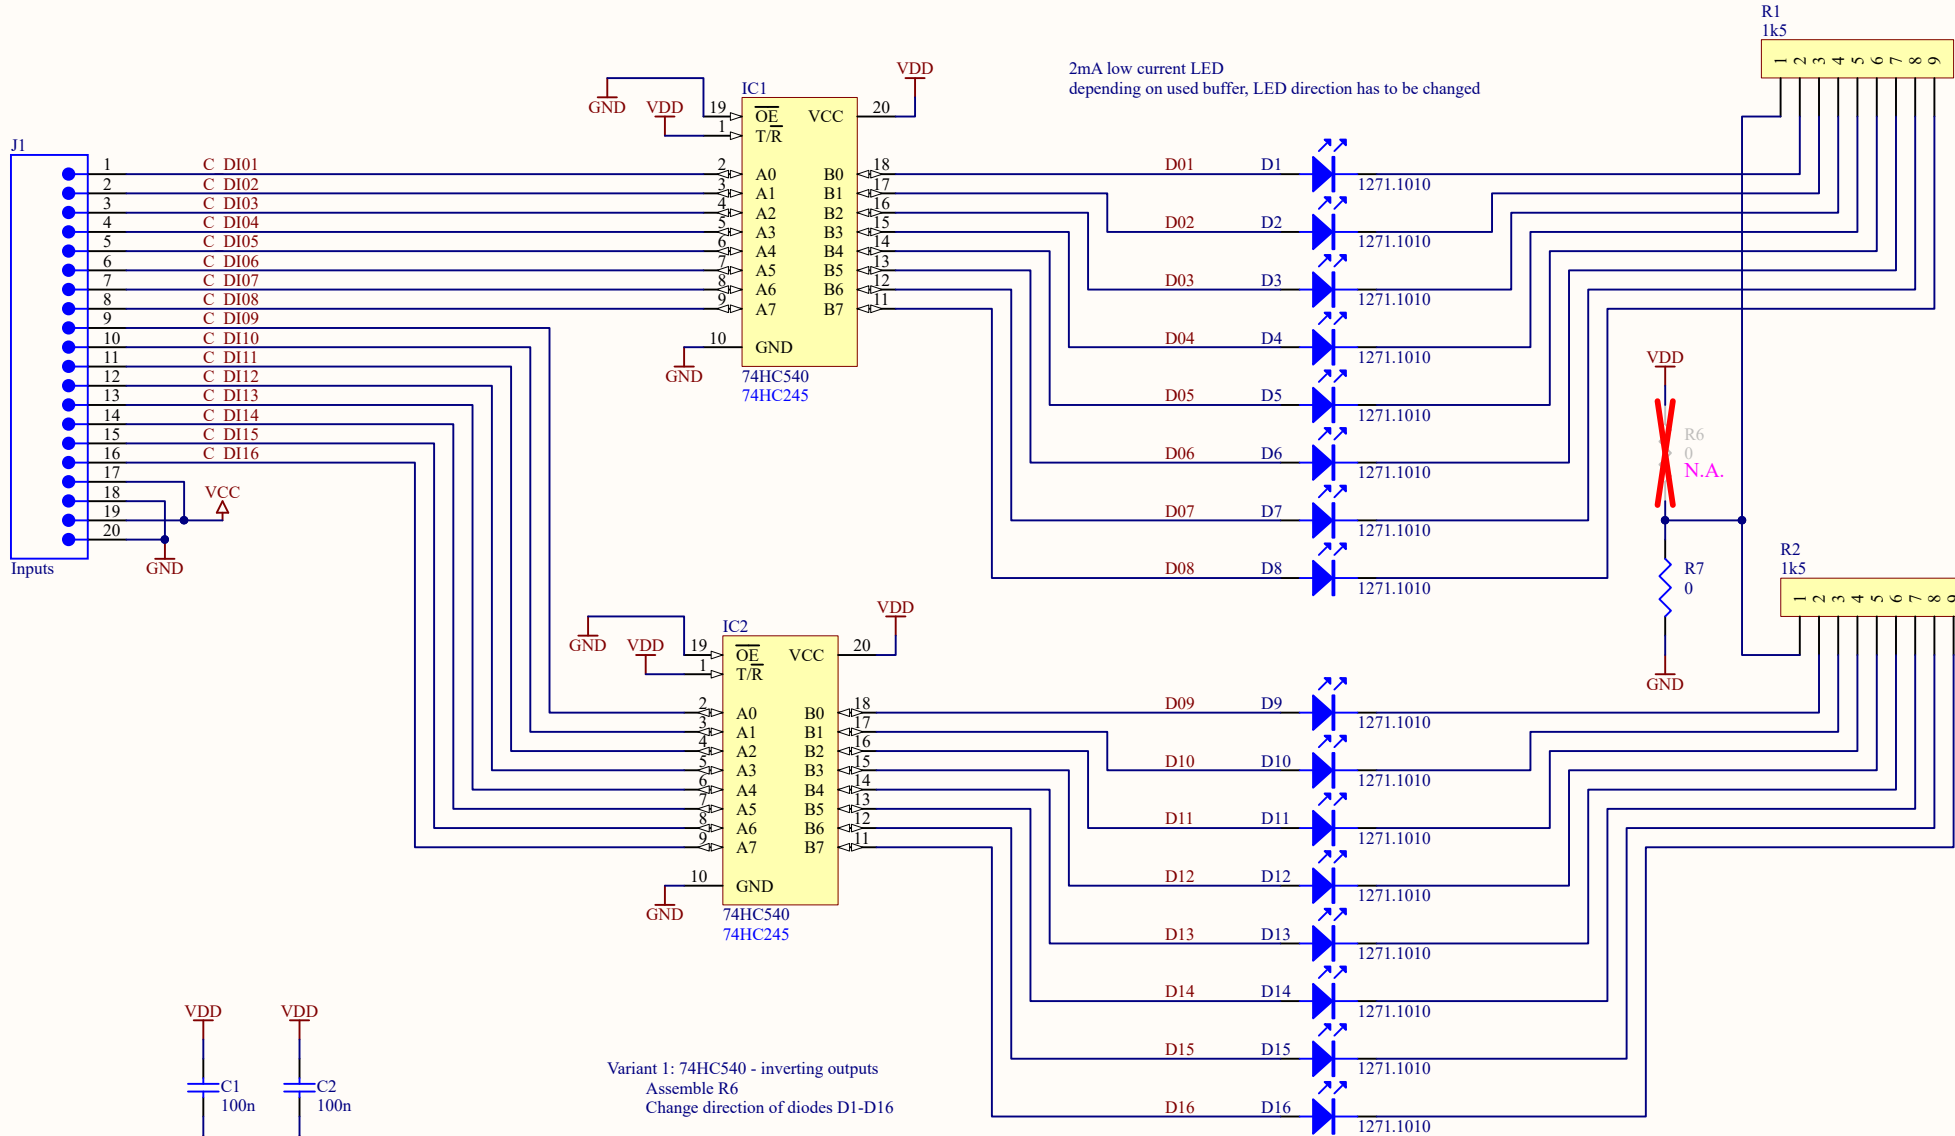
R1
1k5
1 2 3 4 5 6 7 8 9

2mA low current LED
depending on used buffer, LED direction has to be changed

GND VDD
19
1
IC1
$\overline{OE}$
T/R
VCC
20
VDD

J1
1 C DI01
2 C DI02
3 C DI03
4 C DI04
5 C DI05
6 C DI06
7 C DI07
8 C DI08
9 C DI09
10 C DI10
11 C DI11
12 C DI12
13 C DI13
14 C DI14
15 C DI15
16 C DI16
17
18
19
20
Inputs
VCC
GND

2 A0 B0 18
3 A1 B1 17
4 A2 B2 16
5 A3 B3 15
6 A4 B4 14
7 A5 B5 13
8 A6 B6 12
9 A7 B7 11
10 GND
GND
74HC540
74HC245

D01 D1 1271.1010
D02 D2 1271.1010
D03 D3 1271.1010
D04 D4 1271.1010
D05 D5 1271.1010
D06 D6 1271.1010
D07 D7 1271.1010
D08 D8 1271.1010

VDD
R6
0
N.A.
R7
0
GND

R2
1k5
1 2 3 4 5 6 7 8 9

GND VDD
19
1
IC2
$\overline{OE}$
T/R
VCC
20
VDD

2 A0 B0 18
3 A1 B1 17
4 A2 B2 16
5 A3 B3 15
6 A4 B4 14
7 A5 B5 13
8 A6 B6 12
9 A7 B7 11
10 GND
GND
74HC540
74HC245

D09 D9 1271.1010
D10 D10 1271.1010
D11 D11 1271.1010
D12 D12 1271.1010
D13 D13 1271.1010
D14 D14 1271.1010
D15 D15 1271.1010
D16 D16 1271.1010

VDD
C1
100n
VDD
C2
100n

Variant 1: 74HC540 - inverting outputs
Assemble R6
Change direction of diodes D1-D16